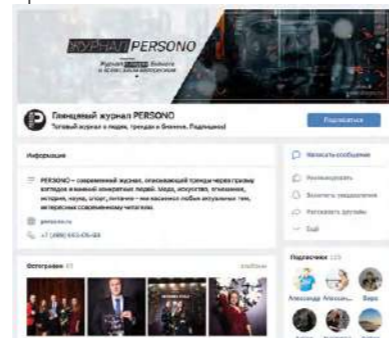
ЖУРНАЛ PERSONO

Журнал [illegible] бизнеса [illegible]

Глянцевый журнал PERSONO

Топовый журнал о людях, трендах и бизнесе. Подпишись!

Подписаться

Информация

PERSONO – современный журнал, описывающий тренды через призму взглядов и мнений конкретных людей. Мода, искусство, отношения, история, наука, спорт, питание – мы касаемся любых актуальных тем, интересных современному читателю.

persono.ru

+7 (499) 653-05-44

Фотографии 47

альбомы

Написать сообщение

Рекомендовать

Включить уведомления

Расскажите друзьям

Ещё

Подписчики 115

Александр

Алексан...

Вера